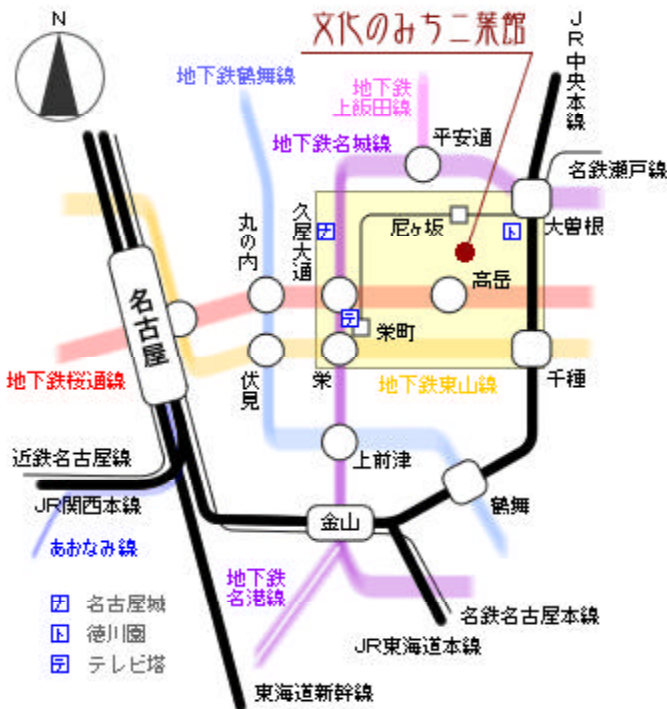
N

文化のみち二葉館

JR中央本線

地下鉄鶴舞線

地下鉄上飯田線

地下鉄名城線

平安通

名鉄瀬戸線

尼ヶ坂

大曽根

丸の内

久屋大通

高岳

名古屋

栄町

地下鉄桜通線

伏見

栄

地下鉄東山線

千種

上前津

近鉄名古屋線

JR関西本線

鶴舞

金山

あおなみ線

地下鉄名港線

名古屋城

徳川園

テレビ塔

名鉄名古屋本線

JR東海道本線

東海道新幹線